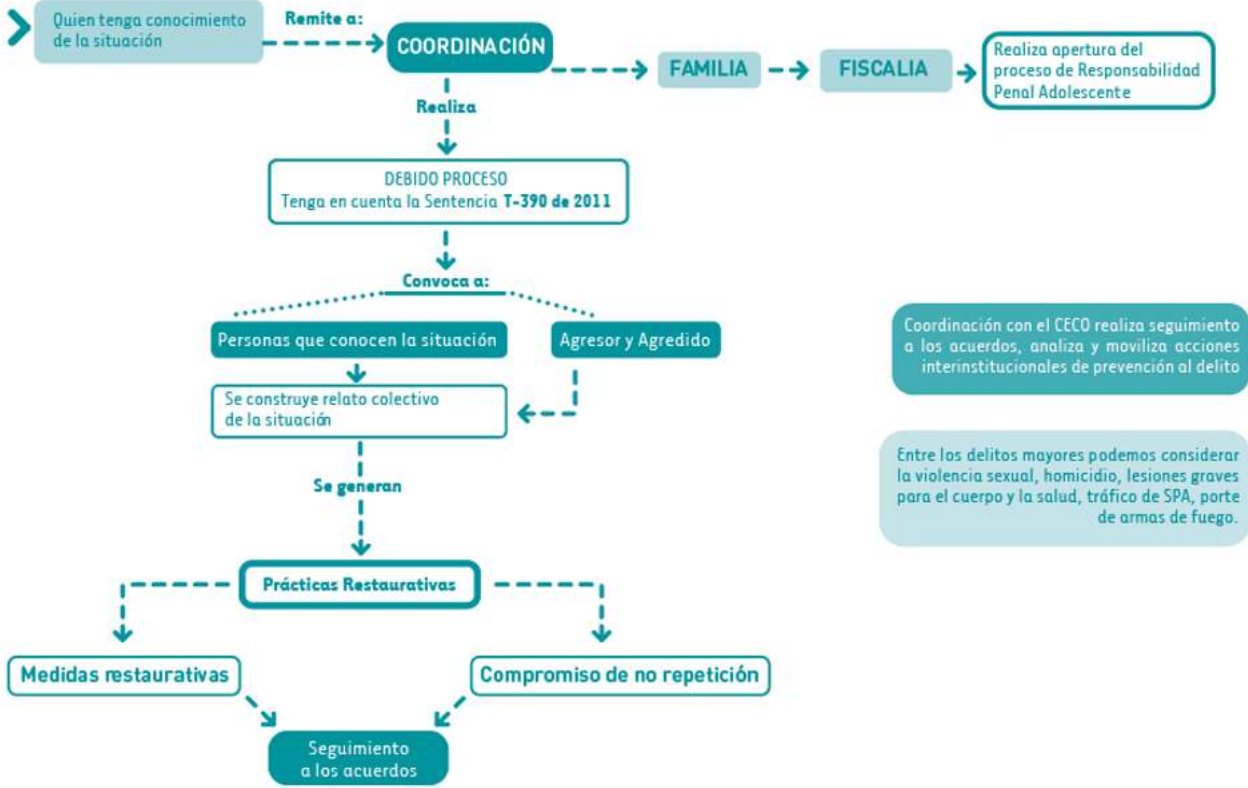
Quien tenga conocimiento de la situación

Remite a:

COORDINACIÓN

FAMILIA

FISCALIA

Realiza apertura del proceso de Responsabilidad Penal Adolescente

Realiza

DEBIDO PROCESO
Tenga en cuenta la Sentencia T-390 de 2011

Convoca a:

Personas que conocen la situación

Agresor y Agredido

Se construye relato colectivo de la situación

Se generan

Prácticas Restaurativas

Medidas restaurativas

Compromiso de no repetición

Seguimiento a los acuerdos

Coordinación con el CECO realiza seguimiento a los acuerdos, analiza y moviliza acciones interinstitucionales de prevención al delito

Entre los delitos mayores podemos considerar la violencia sexual, homicidio, lesiones graves para el cuerpo y la salud, tráfico de SPA, porte de armas de fuego.